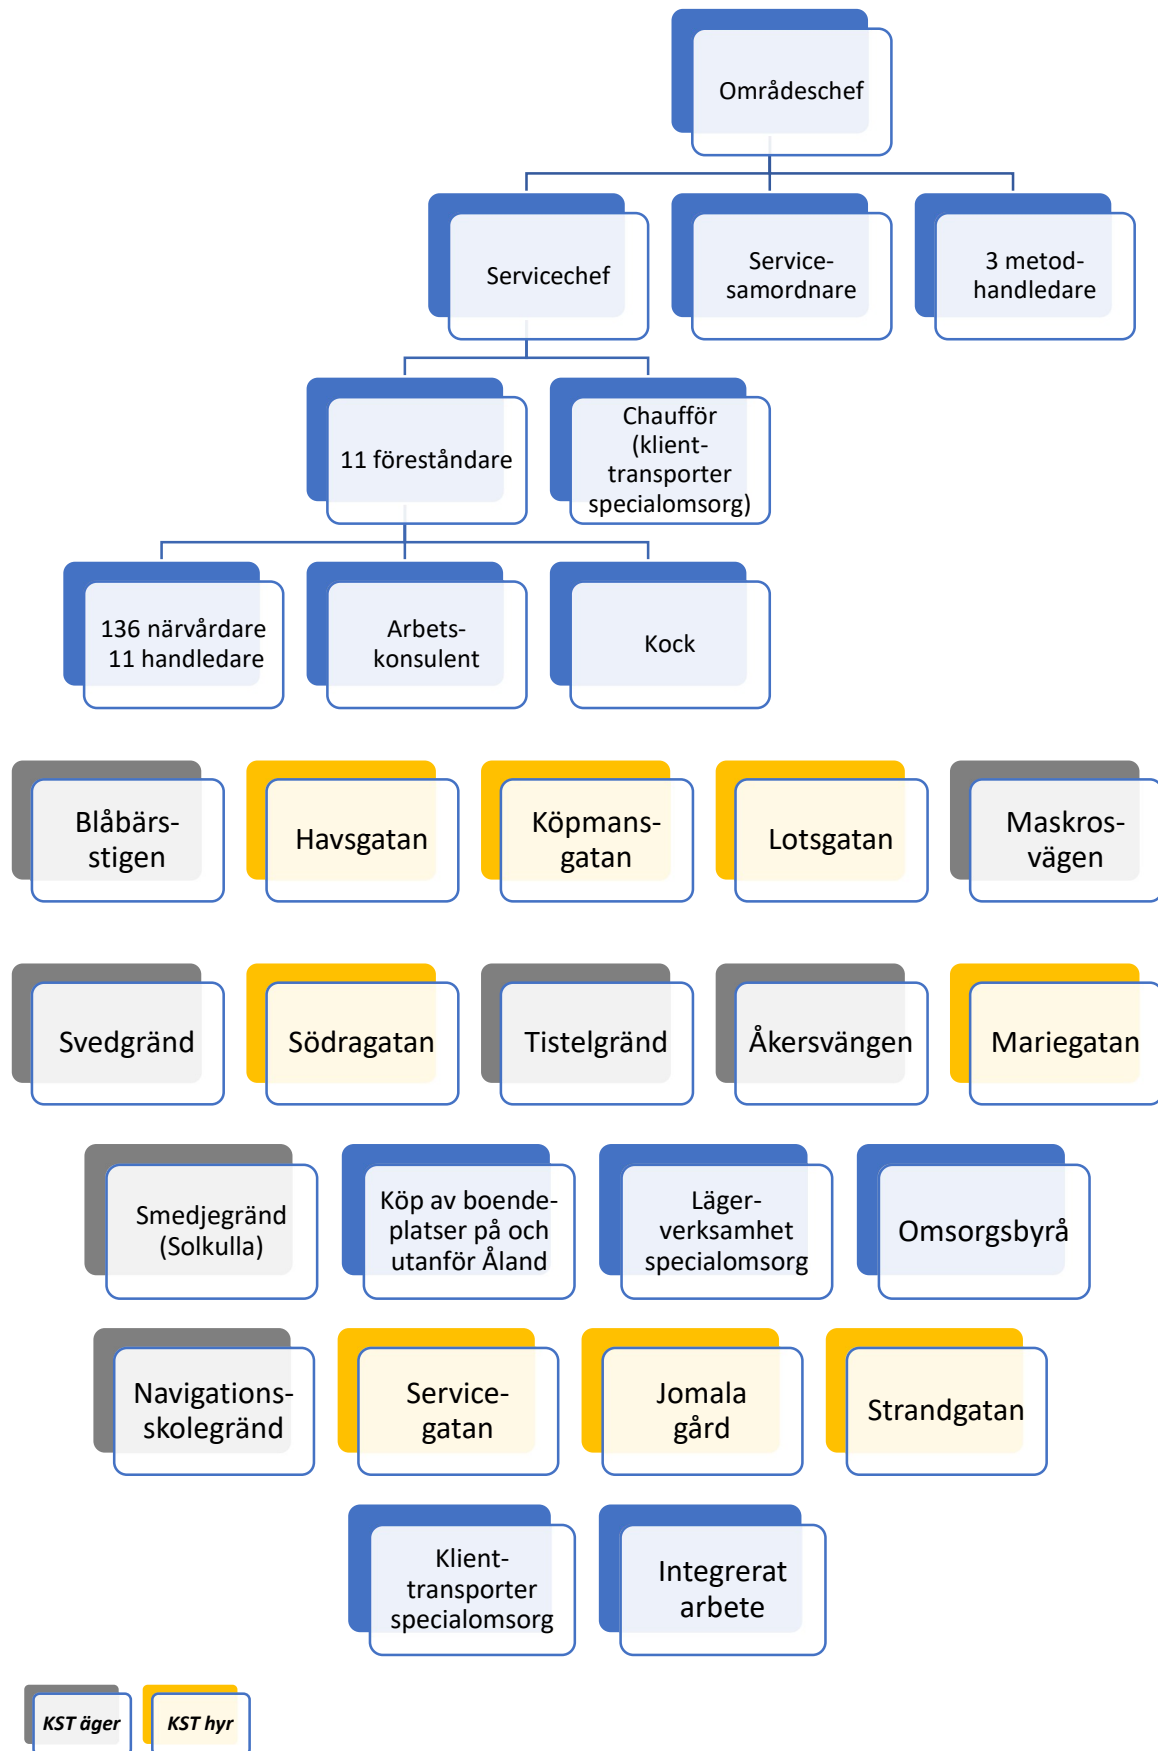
Områdeschef

Servicechef

Service-samordnare

3 metod-handledare

11 föreståndare

Chaufför (klient-transporter specialomsorg)

136 närvårdare
11 handledare

Arbets-konsulent

Kock

Blåbärs-stigen

Havsgatan

Köpmans-gatan

Lotsgatan

Maskros-vägen

Svedgränd

Södragatan

Tistelgränd

Åkersvängen

Mariegatan

Smedjegränd (Solkulla)

Köp av boende-platser på och utanför Åland

Läger-verksamhet specialomsorg

Omsorgsbyrå

Navigations-skolegränd

Service-gatan

Jomala gård

Strandgatan

Klient-transporter specialomsorg

Integrerat arbete

KST äger

KST hyr